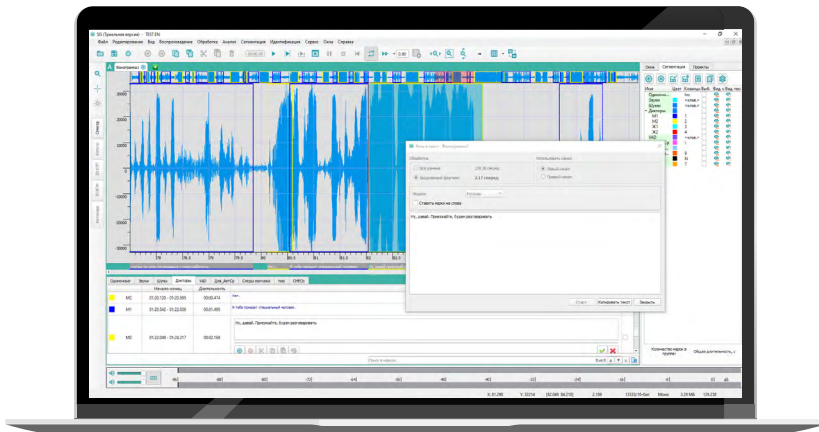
SIS (Пробная версия) – TEST EN

Файл Редактирование Вид Воспроизведение Обработка Анализ Сегментация Идентификация Сервис Окна Справка

Фонограмма1

Окна Сегментация Проекты

Речь в текст - Фонограмма1

Обработка

Вся разметка

Выделенный фрагмент

Использовать канал

Модель Русская

Ставить марки на слова

Ну, давай. Приезжайте. Будем разговаривать

Старт Копировать текст Закрыть

Диктовка

Начало конца Длительность

M2 01:22.120 - 01:23.595 00:01.474

M1 01:22.542 - 01:22.039 00:01.495

M2 01:22.048 - 01:24.217 00:02.168

Ну, давай. Приезжайте. Будем разговаривать

А тебе прикажет специальный человек.

Количество марок в группе

Общая длительность